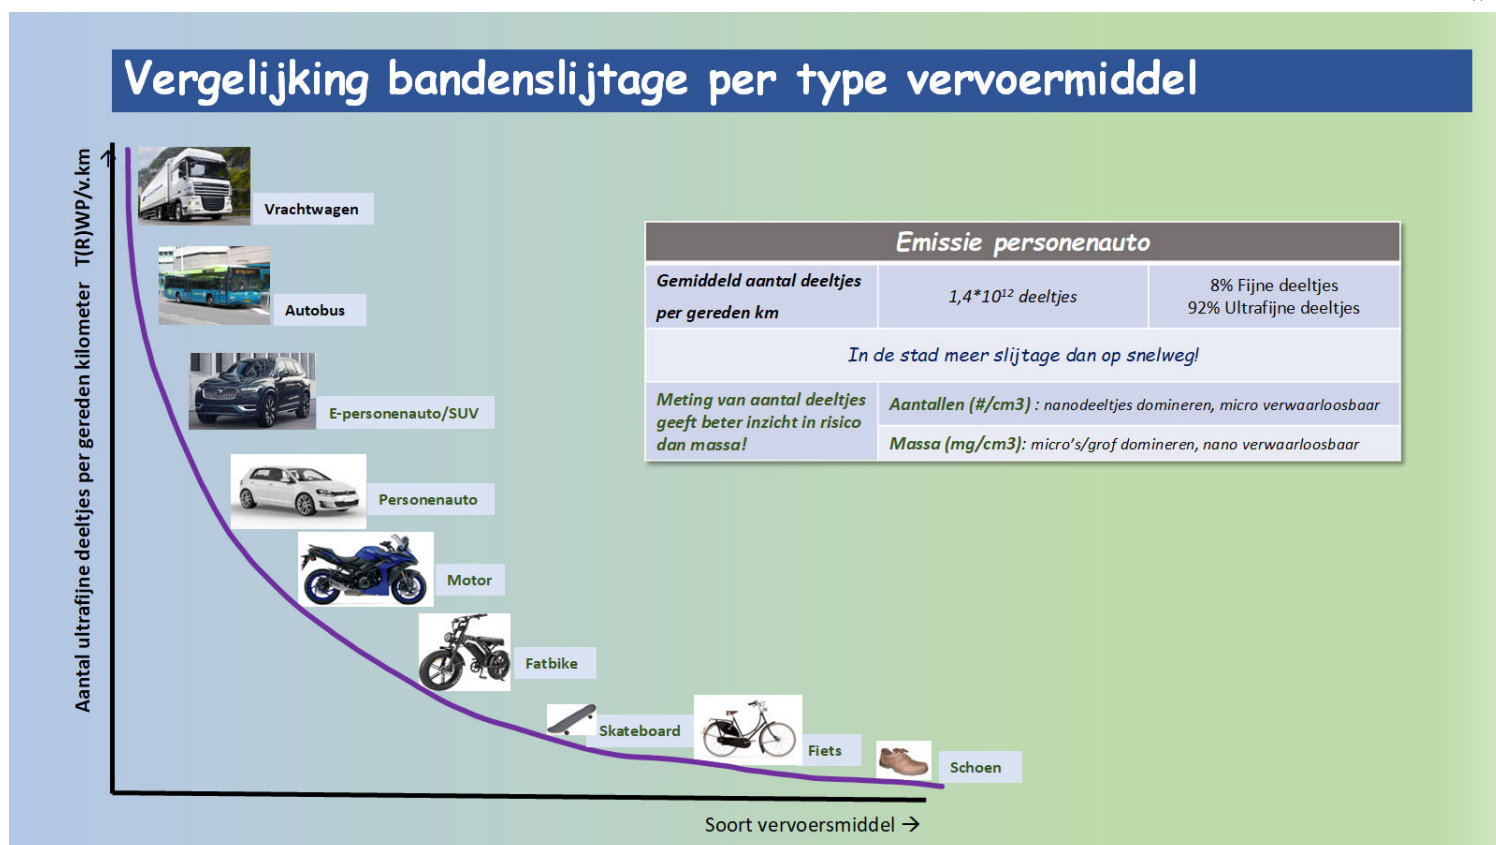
Vergelijking bandenslijtage per type vervoermiddel

Aantal ultrafijne deeltjes per gereden kilometer T(R)WP/v.km

Vrachtwagen

Autobus

E-personenauto/SUV

Personenauto

Motor

Fatbike

Skateboard

Fiets

Schoen

Soort vervoersmiddel →

| Emissie personenauto | | |
|---|---|---|
| Gemiddeld aantal deeltjes per gereden km | 1,4*10$^{12}$ deeltjes | 8% Fijne deeltjes 92% Ultrafijne deeltjes |
| In de stad meer slijtage dan op snelweg! | | |
| Meting van aantal deeltjes geeft beter inzicht in risico dan massa! | Aantallen (#/cm3) : nanodeeltjes domineren, micro verwaarloosbaar | |
| | Massa (mg/cm3): micro's/grof domineren, nano verwaarloosbaar | |